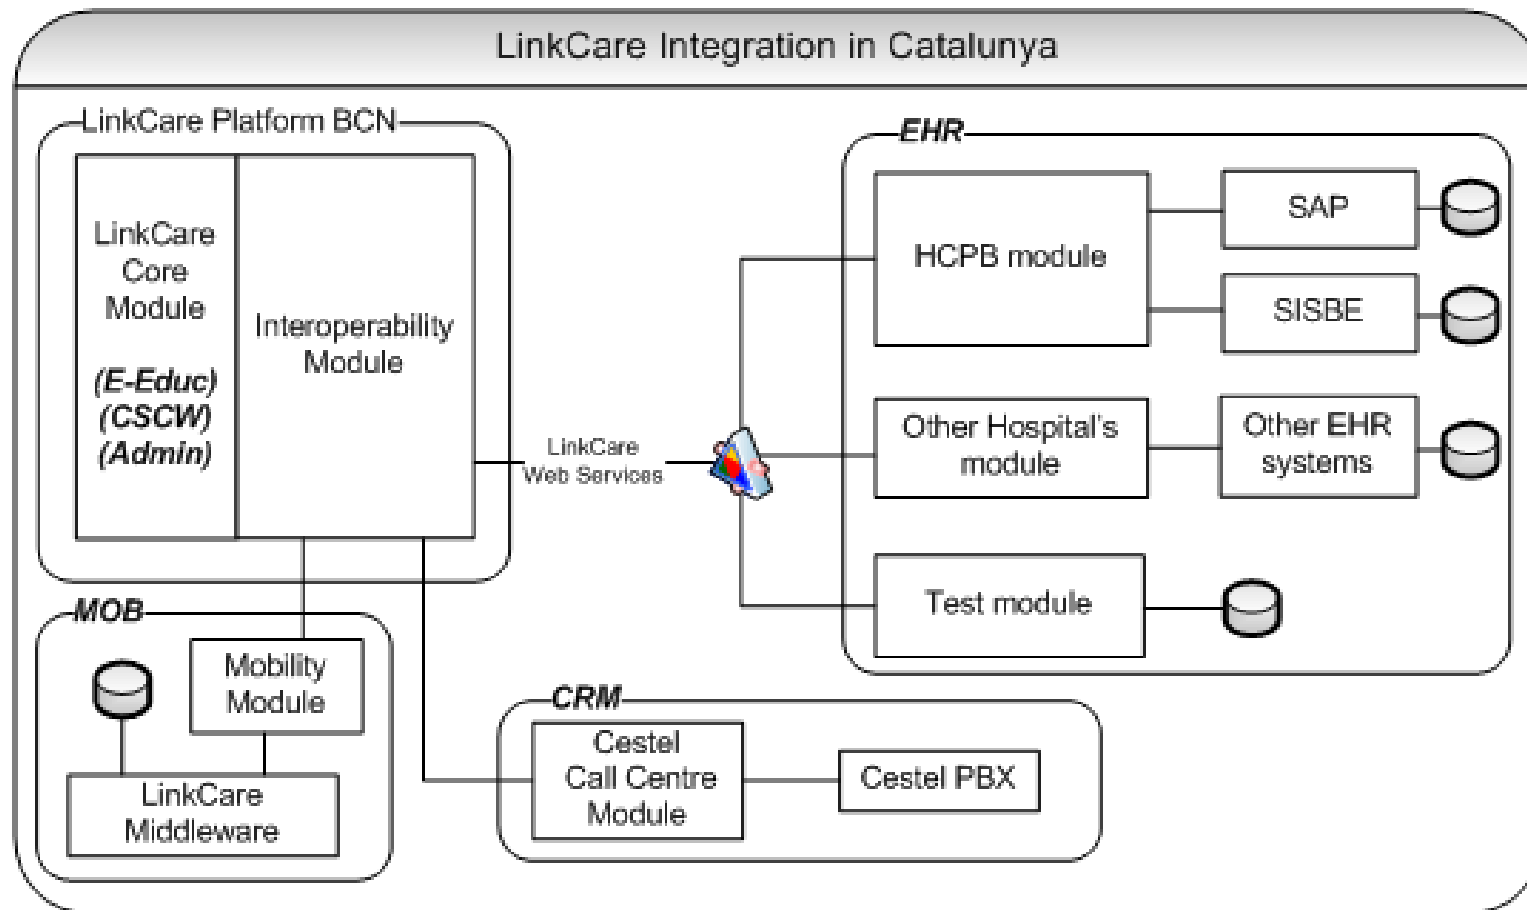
LinkCare Integration in Catalunya

LinkCare Platform BCN

LinkCare Core Module

*(E-Educ)* *(CSCW)* *(Admin)*

Interoperability Module

LinkCare Web Services

EHR

HCPB module

SAP

SISBE

Other Hospital's module

Other EHR systems

Test module

MOB

Mobility Module

LinkCare Middleware

CRM

Cestel Call Centre Module

Cestel PBX